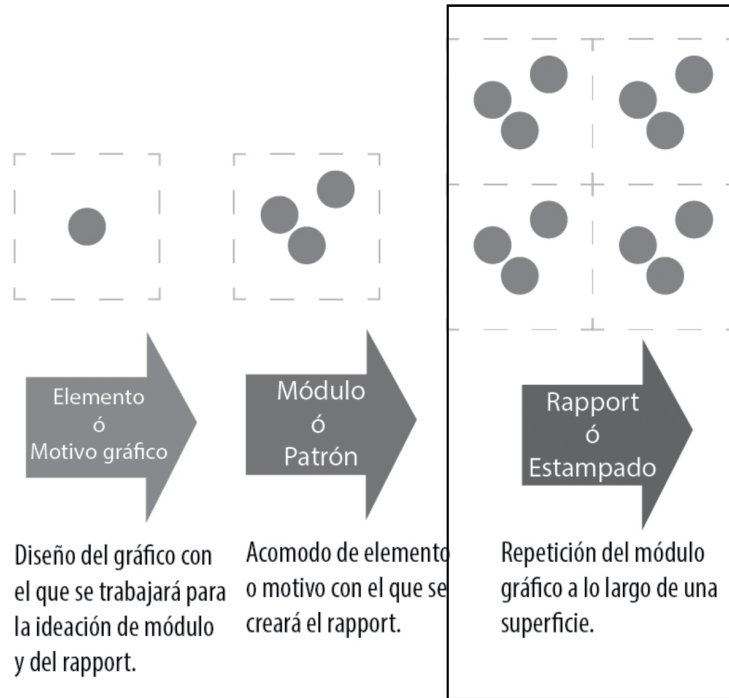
Elemento
ó
Motivo gráfico

Módulo
ó
Patrón

Rapport
ó
Estampado

Diseño del gráfico con el que se trabajará para la ideación de módulo y del rapport.

Acomodo de elemento o motivo con el que se creará el rapport.

Repetición del módulo gráfico a lo largo de una superficie.